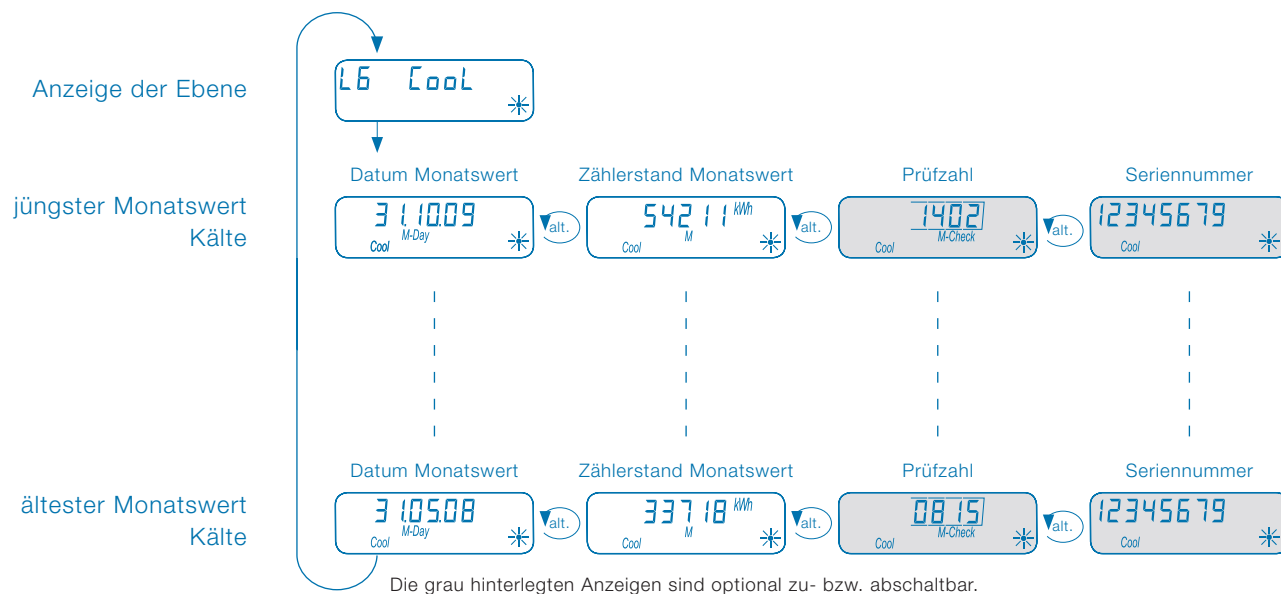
Anzeige der Ebene

L6 Cool

Datum Monatswert

Zählerstand Monatswert

Prüfzahl

Seriennummer

jüngster Monatswert Kälte

31.10.09 M-Day Cool

alt.

54211 kWh M Cool

alt.

1402 M-Check Cool

alt.

12345679 Cool

Datum Monatswert

Zählerstand Monatswert

Prüfzahl

Seriennummer

ältester Monatswert Kälte

31.05.08 M-Day Cool

alt.

33718 kWh M Cool

alt.

0815 M-Check Cool

alt.

12345679 Cool

Die grau hinterlegten Anzeigen sind optional zu- bzw. abschaltbar.